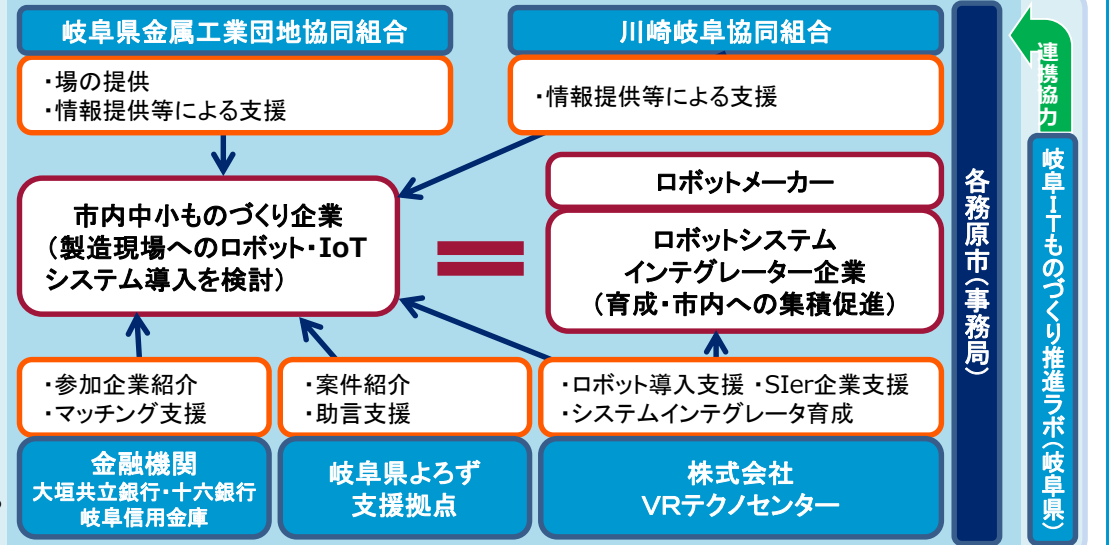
岐阜県金属工業団地協同組合

・場の提供
・情報提供等による支援

川崎岐阜協同組合

・情報提供等による支援

連携協力

市内中小ものづくり企業
（製造現場へのロボット・IoT システム導入を検討）

ロボットメーカー

ロボットシステム インテグレーター企業
（育成・市内への集積促進）

各務原市（事務局）

岐阜IT ものづくり推進ラボ（岐阜県）

・参加企業紹介
・マッチング支援

・案件紹介
・助言支援

・ロボット導入支援 ・SIer企業支援
・システムインテグレータ育成

金融機関
大垣共立銀行・十六銀行
岐阜信用金庫

岐阜県よろず
支援拠点

株式会社
VRテクノセンター